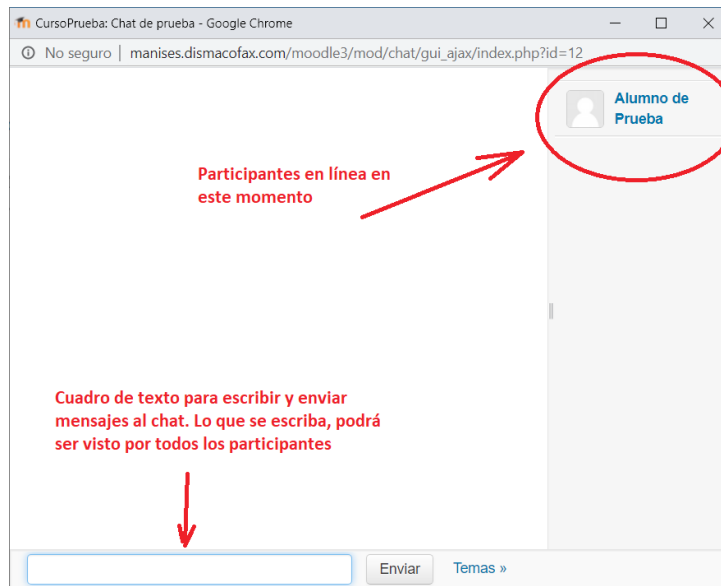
CursoPrueba: Chat de prueba - Google Chrome

No seguro | manises.dismacofax.com/moodle3/mod/chat/gui_ajax/index.php?id=12

Alumno de Prueba

Participantes en línea en este momento

Cuadro de texto para escribir y enviar mensajes al chat. Lo que se escriba, podrá ser visto por todos los participantes

Enviar

Temas »